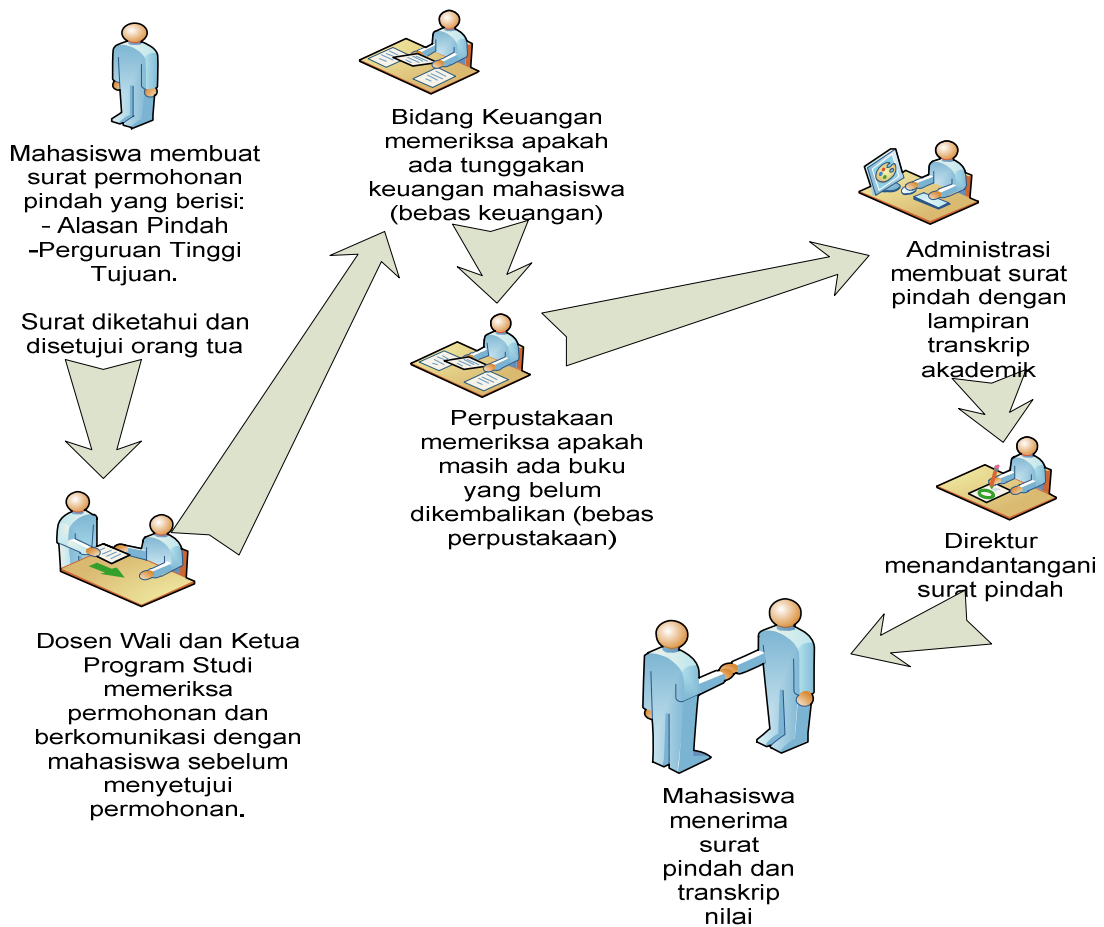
Mahasiswa membuat surat permohonan pindah yang berisi:
- Alasan Pindah
-Perguruan Tinggi Tujuan.

Surat diketahui dan disetujui orang tua

Dosen Wali dan Ketua Program Studi memeriksa permohonan dan berkomunikasi dengan mahasiswa sebelum menyetujui permohonan.

Bidang Keuangan memeriksa apakah ada tunggakan keuangan mahasiswa (bebas keuangan)

Perpustakaan memeriksa apakah masih ada buku yang belum dikembalikan (bebas perpustakaan)

Administrasi membuat surat pindah dengan lampiran transkrip akademik

Direktur menandantangani surat pindah

Mahasiswa menerima surat pindah dan transkrip nilai